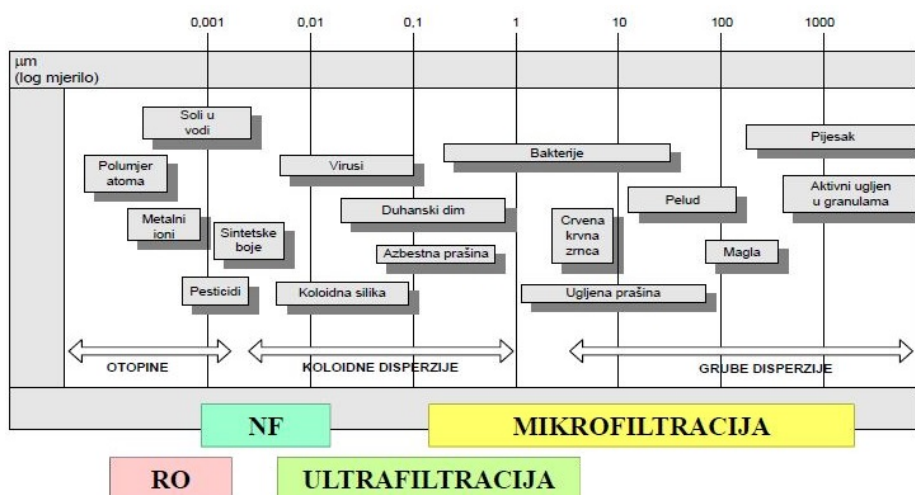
0,001 0,01 0,1 1 10 100 1000

µm
(log mjerilo)

Soli u vodi

Polumjer atoma

Metalni ioni

Sintetske boje

Pesticidi

Virusi

Duhanski dim

Azbestna prašina

Koloidna silika

Bakterije

Crvena krvna zrnca

Ugljena prašina

Pelud

Magla

Pijesak

Aktivni ugljen u granulama

OTOPINE

KOLOIDNE DISPERZIJE

GRUBE DISPERZIJE

NF

MIKROFILTRACIJA

RO

ULTRAFILTRACIJA